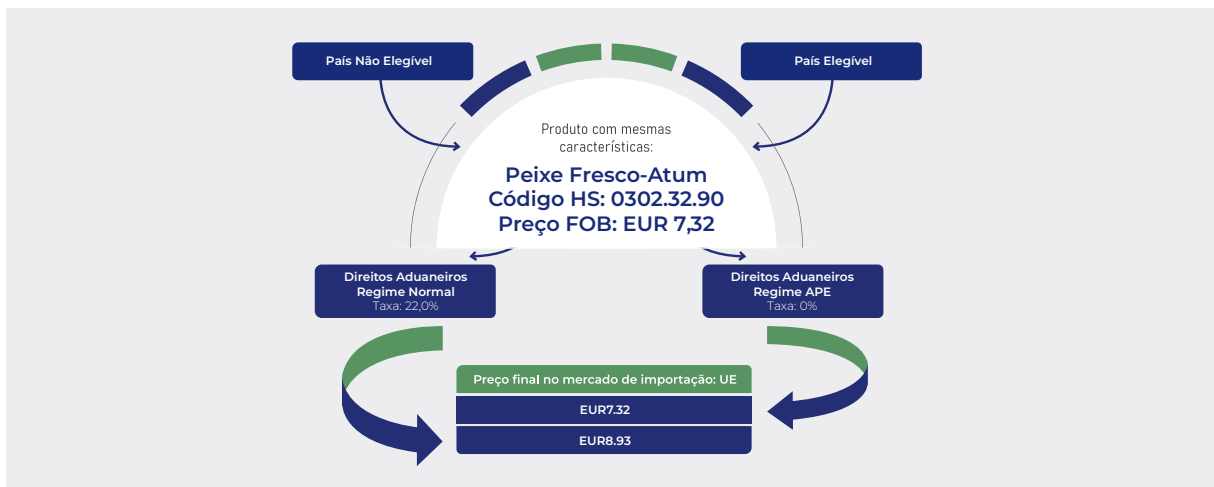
País Não Elegível

País Elegível

Produto com mesmas características:

Peixe Fresco-Atum
Código HS: 0302.32.90
Preço FOB: EUR 7,32

Direitos Aduaneiros
Regime Normal
Taxa: 22,0%

Direitos Aduaneiros
Regime APE
Taxa: 0%

Preço final no mercado de importação: UE

EUR7.32

EUR8.93